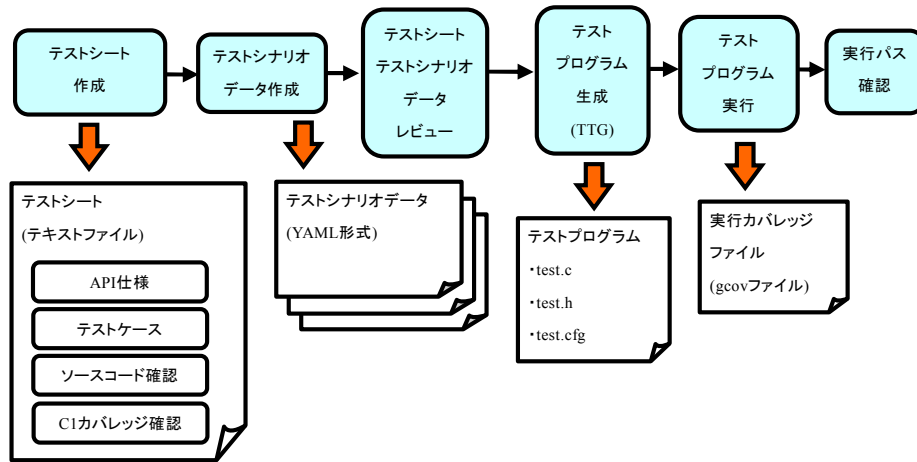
テストシート作成

テストシナリオデータ作成

テストシートテストシナリオデータレビュー

テストプログラム生成(TTG)

テストプログラム実行

実行パス確認

テストシート
(テキストファイル)

API仕様

テストケース

ソースコード確認

C1カバレッジ確認

テストシナリオデータ
(YAML形式)

テストプログラム
・test.c
・test.h
・test.cfg

実行カバレッジファイル
(gcovファイル)